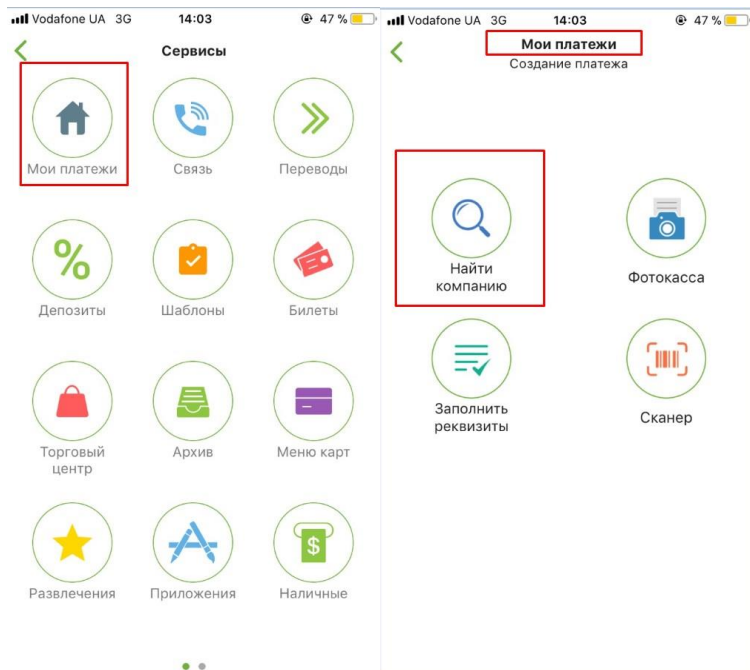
Vodafone UA 3G 14:03 47 %

Сервисы

Мои платежи
Связь
Переводы
Депозиты
Шаблоны
Билеты
Торговый центр
Архив
Меню карт
Развлечения
Приложения
Наличные

Vodafone UA 3G 14:03 47 %

Мои платежи
Создание платежа

Найти компанию
Фотокасса
Заполнить реквизиты
Сканер